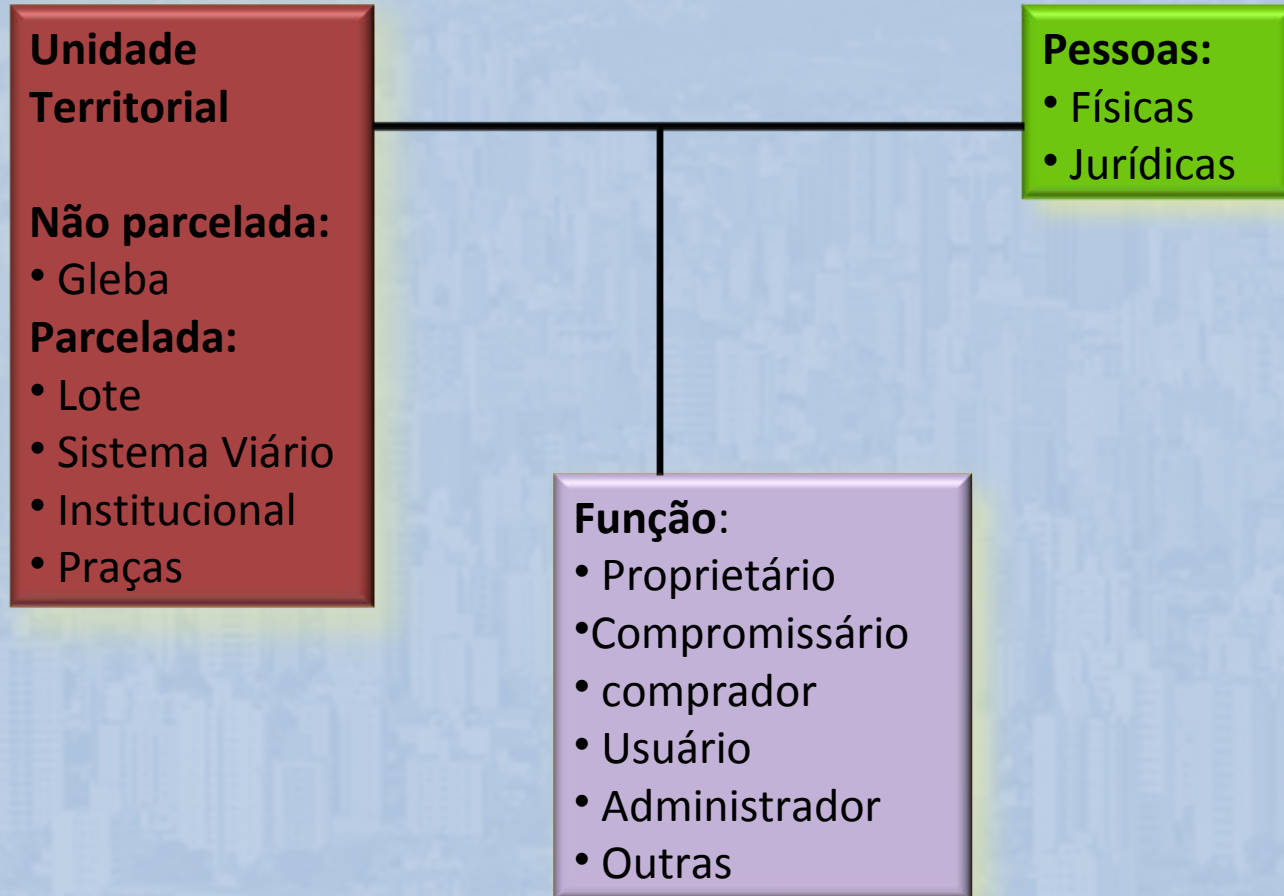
Unidade Territorial

Não parcelada:
• Gleba
Parcelada:
• Lote
• Sistema Viário
• Institucional
• Praças

Pessoas:
• Físicas
• Jurídicas

Função:
• Proprietário
•Compromissário
• comprador
• Usuário
• Administrador
• Outras